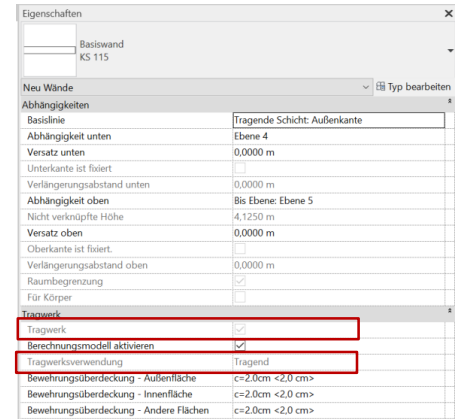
Eigenschaften

Basiswand
KS 115

Neu Wände
Typ bearbeiten

Abhängigkeiten

| | |
|---|---|
| Basislinie | Tragende Schicht: Außenkante |
| Abhängigkeit unten | Ebene 4 |
| Versatz unten | 0,0000 m |
| Unterkante ist fixiert | |
| Verlängerungsabstand unten | 0,0000 m |
| Abhängigkeit oben | Bis Ebene: Ebene 5 |
| Nicht verknüpfte Höhe | 4,1250 m |
| Versatz oben | 0,0000 m |
| Oberkante ist fixiert. | |
| Verlängerungsabstand oben | 0,0000 m |
| Raumbegrenzung | ✓ |
| Für Körper | |

Tragwerk

| | |
|---|---|
| Tragwerk | ✓ |
| Berechnungsmodell aktivieren | ✓ |
| Tragwerksverwendung | Tragend |
| Bewehrungsüberdeckung - Außenfläche | c=2.0cm <2,0 cm> |
| Bewehrungsüberdeckung - Innenfläche | c=2.0cm <2,0 cm> |
| Bewehrungsüberdeckung - Andere Flächen | c=2.0cm <2,0 cm> |